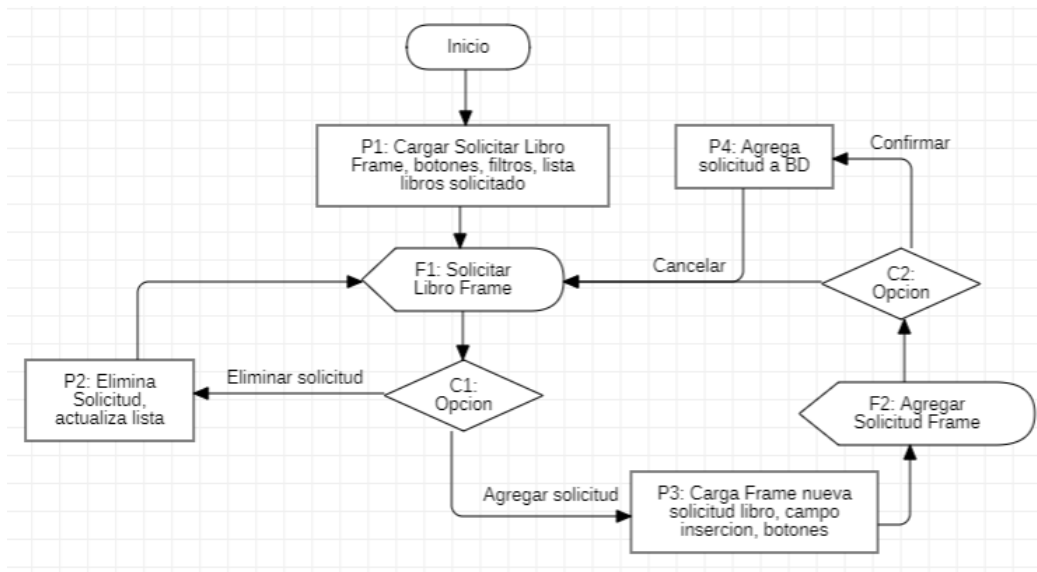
Inicio

P1: Cargar Solicitar Libro Frame, botones, filtros, lista libros solicitado

P4: Agrega solicitud a BD

Confirmar

F1: Solicitar Libro Frame

Cancelar

C2: Opcion

P2: Elimina Solicitud, actualiza lista

Eliminar solicitud

C1: Opcion

F2: Agregar Solicitud Frame

Agregar solicitud

P3: Carga Frame nueva solicitud libro, campo insercion, botones